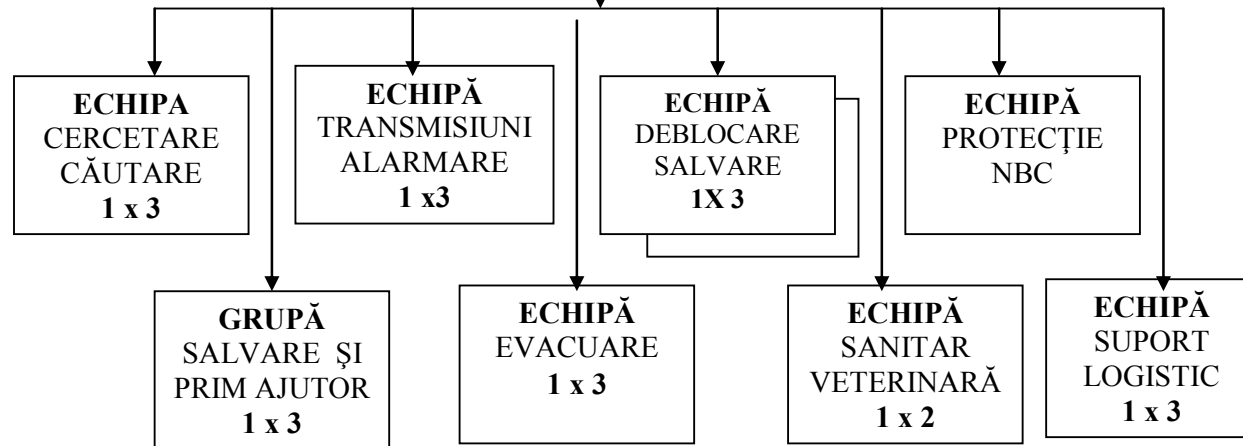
**ECHIPA**
CERCETARE
CĂUTARE
**1 x 3**

**ECHIPĂ**
TRANSMISIUNI
ALARMARE
**1 x3**

**ECHIPĂ**
DEBLOCARE
SALVARE
**1X 3**

**ECHIPĂ**
PROTECȚIE
NBC

**GRUPĂ**
SALVARE ŞI
PRIM AJUTOR
**1 x 3**

**ECHIPĂ**
EVACUARE
**1 x 3**

**ECHIPĂ**
SANITAR
VETERINARĂ
**1 x 2**

**ECHIPĂ**
SUPORT
LOGISTIC
**1 x 3**